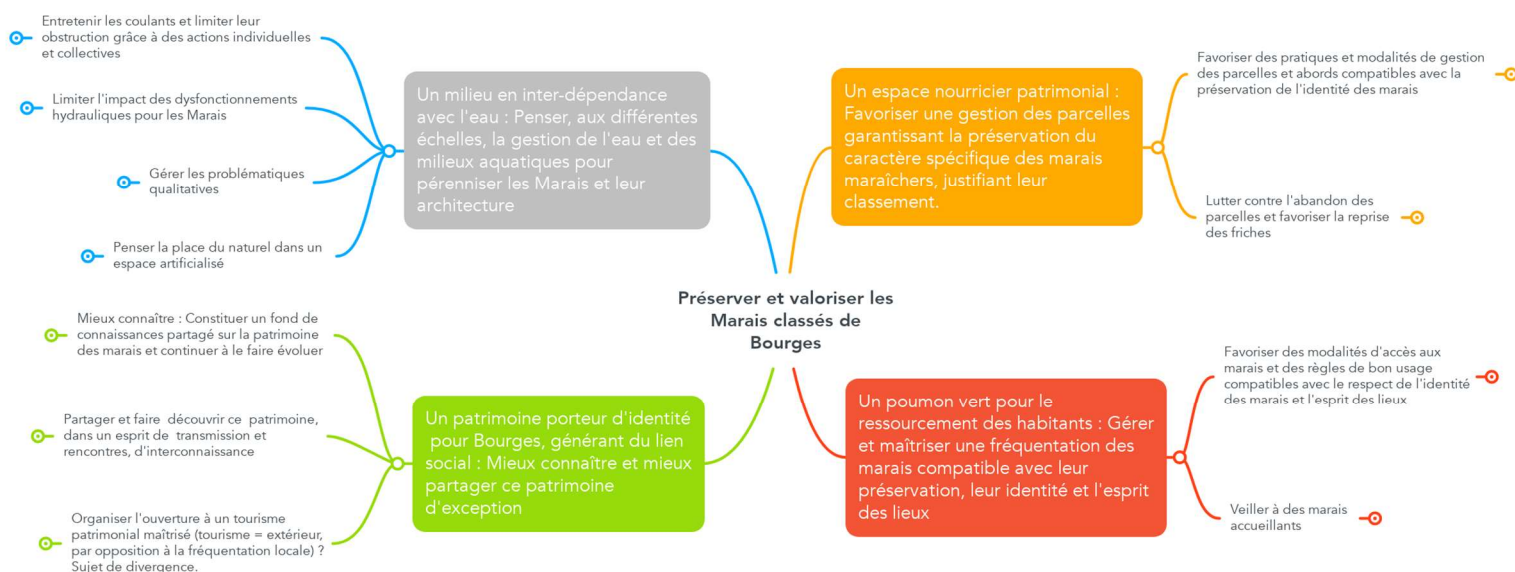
Préserver et valoriser les Marais classés de Bourges

Un milieu en inter-dépendance avec l'eau : Penser, aux différentes échelles, la gestion de l'eau et des milieux aquatiques pour pérenniser les Marais et leur architecture

Entretenir les coulants et limiter leur obstruction grâce à des actions individuelles et collectives

Limiter l'impact des dysfonctionnements hydrauliques pour les Marais

Gérer les problématiques qualitatives

Penser la place du naturel dans un espace artificialisé

Un espace nourricier patrimonial : Favoriser une gestion des parcelles garantissant la préservation du caractère spécifique des marais maraîchers, justifiant leur classement.

Favoriser des pratiques et modalités de gestion des parcelles et abords compatibles avec la préservation de l'identité des marais

Lutter contre l'abandon des parcelles et favoriser la reprise des friches

Un patrimoine porteur d'identité pour Bourges, générant du lien social : Mieux connaître et mieux partager ce patrimoine d'exception

Mieux connaître : Constituer un fond de connaissances partagé sur la patrimoine des marais et continuer à le faire évoluer

Partager et faire découvrir ce patrimoine, dans un esprit de transmission et rencontres, d'interconnaissance

Organiser l'ouverture à un tourisme patrimonial maîtrisé (tourisme = extérieur, par opposition à la fréquentation locale) ? Sujet de divergence.

Un poumon vert pour le ressourcement des habitants : Gérer et maîtriser une fréquentation des marais compatible avec leur préservation, leur identité et l'esprit des lieux

Favoriser des modalités d'accès aux marais et des règles de bon usage compatibles avec le respect de l'identité des marais et l'esprit des lieux

Veiller à des marais accueillants